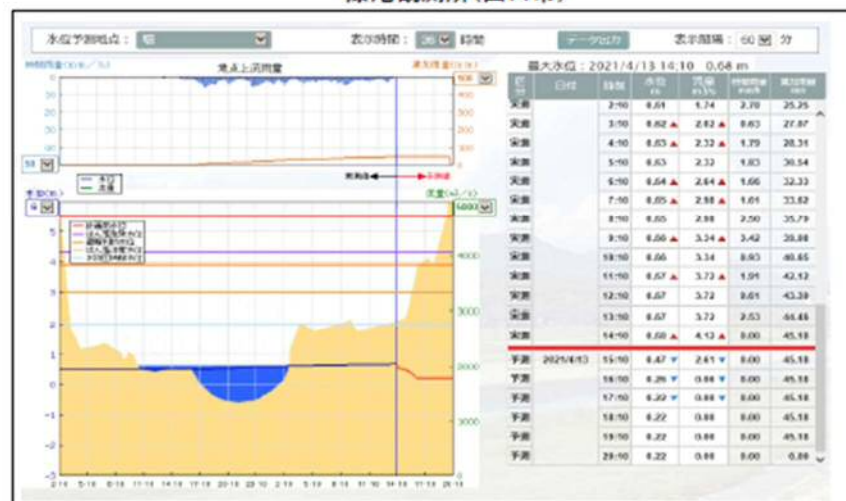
水位予測地点： 表示時間： 時間 データ出力 表示間隔： 60 分

流域上流雨量

最大水位：2021/4/13 14:10 0.68 m

実測 予測

| 区分 | 日付 | 時刻 | 水位 | 流量 | 時間雨量 | 累加雨量 |
|---|---|---|---|---|---|---|
| 実測 | | 2:10 | 0.61 | 1.74 | 2.70 | 25.25 |
| 実測 | | 3:10 | 0.62 ▲ | 2.02 ▲ | 0.63 | 27.07 |
| 実測 | | 4:10 | 0.63 ▲ | 2.32 ▲ | 1.79 | 28.31 |
| 実測 | | 5:10 | 0.63 | 2.32 | 1.83 | 30.54 |
| 実測 | | 6:10 | 0.64 ▲ | 2.64 ▲ | 1.66 | 32.33 |
| 実測 | | 7:10 | 0.65 ▲ | 2.98 ▲ | 1.61 | 33.82 |
| 実測 | | 8:10 | 0.65 | 2.98 | 2.50 | 35.79 |
| 実測 | | 9:10 | 0.66 ▲ | 3.34 ▲ | 3.42 | 38.88 |
| 実測 | | 10:10 | 0.66 | 3.34 | 0.93 | 40.65 |
| 実測 | | 11:10 | 0.67 ▲ | 3.72 ▲ | 1.91 | 42.12 |
| 実測 | | 12:10 | 0.67 | 3.72 | 0.61 | 43.39 |
| 実測 | | 13:10 | 0.67 | 3.72 | 2.53 | 44.45 |
| 実測 | | 14:10 | 0.68 ▲ | 4.13 ▲ | 0.00 | 45.18 |
| 予測 | 2021/4/13 | 15:10 | 0.47 ▼ | 2.61 ▼ | 0.00 | 45.18 |
| 予測 | | 16:10 | 0.26 ▼ | 0.00 ▼ | 0.00 | 45.18 |
| 予測 | | 17:10 | 0.22 ▼ | 0.00 ▼ | 0.00 | 45.18 |
| 予測 | | 18:10 | 0.22 | 0.00 | 0.00 | 45.18 |
| 予測 | | 19:10 | 0.22 | 0.00 | 0.00 | 45.18 |
| 予測 | | 20:10 | 0.22 | 0.00 | 0.00 | 0.00 |